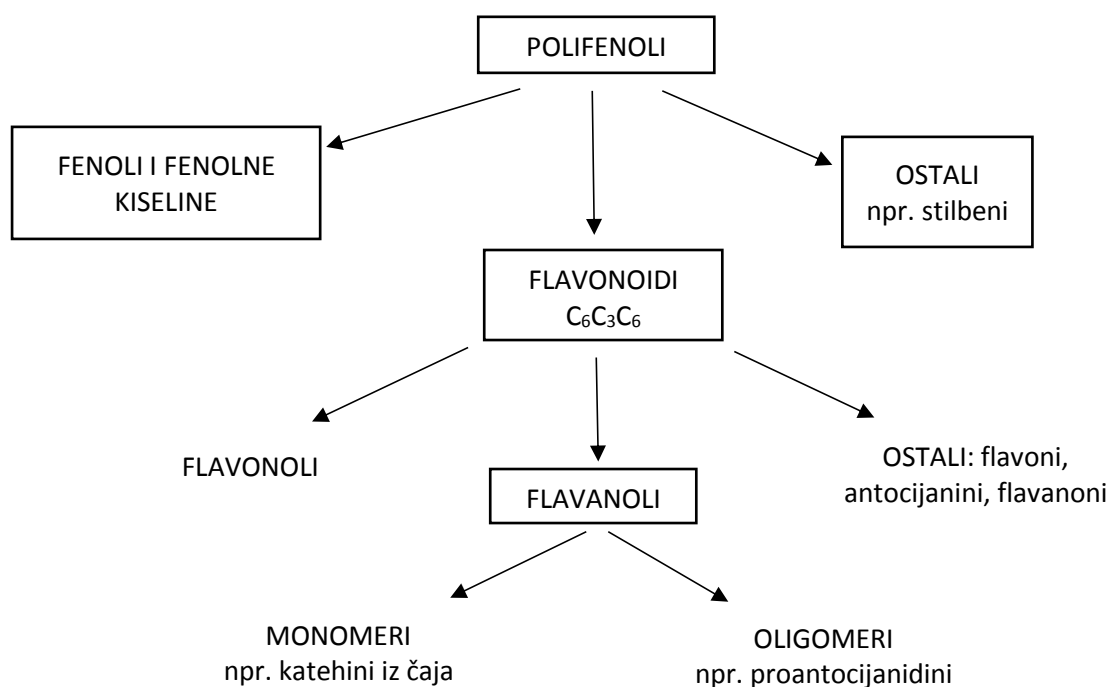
POLIFENOLI

FENOLI I FENOLNE KISELINE

OSTALI
npr. stilbeni

FLAVONOIDI
$C_6C_3C_6$

FLAVONOLI

FLAVANOLI

OSTALI: flavoni, antocijanini, flavanoni

MONOMERI
npr. katehini iz čaja

OLIGOMERI
npr. proantocijanidini